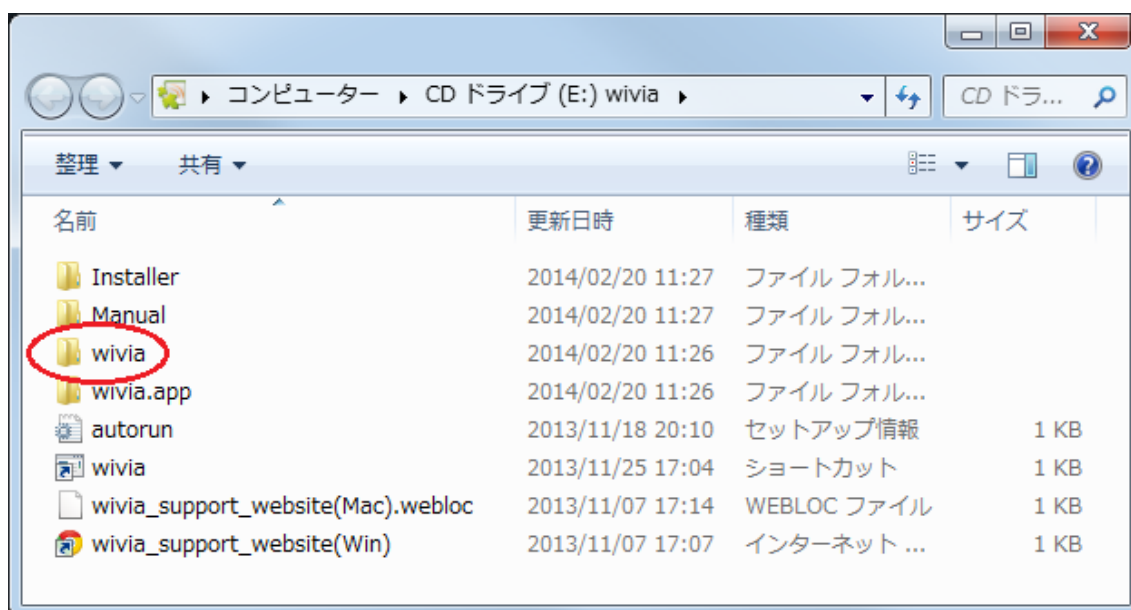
▸ コンピューター ▸ CD ドライブ (E:) wivia ▸

CD ドラ...

整理 ▾ 共有 ▾

| 名前 | 更新日時 | 種類 | サイズ |
|---|---|---|---|
| Installer | 2014/02/20 11:27 | ファイル フォル... | |
| Manual | 2014/02/20 11:27 | ファイル フォル... | |
| wivia | 2014/02/20 11:26 | ファイル フォル... | |
| wivia.app | 2014/02/20 11:26 | ファイル フォル... | |
| autorun | 2013/11/18 20:10 | セットアップ情報 | 1 KB |
| wivia | 2013/11/25 17:04 | ショートカット | 1 KB |
| wivia_support_website(Mac).webloc | 2013/11/07 17:14 | WEBLOC ファイル | 1 KB |
| wivia_support_website(Win) | 2013/11/07 17:07 | インターネット ... | 1 KB |